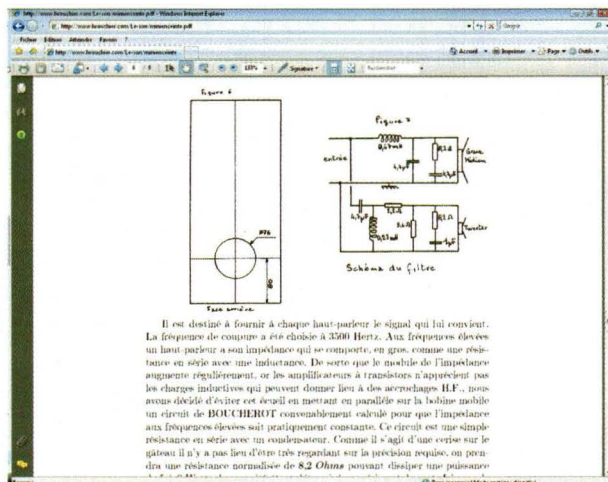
http://www.broucheo.com/Le-son/mimosreute.pdf - Windows Internet Explorer

http://www.broucheo.com/Le-son/mimosreute.pdf

Fichier Edition Affichage Favoris ?

Accueil Imprimer Page Outils

135% Signature Rechercher

Figure 6

Ø76

80

Face arrière

Figure 7

entrée

Basse Medium

Tweeter

Schéma du filtre

Il est destiné à fournir à chaque haut-parleur le signal qui lui convient. La fréquence de coupure a été choisie à 3500 Hertz. Aux fréquences élevées un haut-parleur a son impédance qui se comporte, en gros, comme une résistance en série avec une inductance. De sorte que le module de l'impédance augmente régulièrement, or les amplificateurs à transistors n'apprécient pas les charges inductives qui peuvent donner lieu à des accrochages H.F., nous avons décidé d'éviter cet écueil en mettant en parallèle sur la bobine mobile un circuit de BOUCHEROT convenablement calculé pour que l'impédance aux fréquences élevées soit pratiquement constante. Ce circuit est une simple résistance en série avec un condensateur. Comme il s'agit d'une cerise sur le gâteau il n'y a pas lieu d'être très regardant sur la précision requise, on prendra une résistance normalisée de 8,2 Ohms pouvant dissiper une puissance